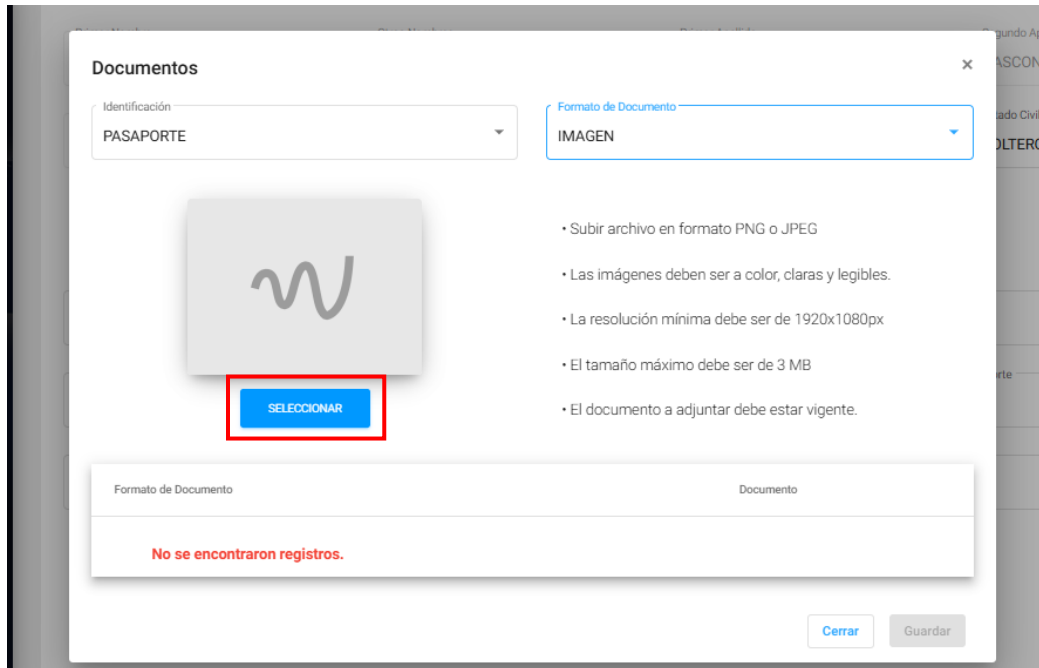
Documentos
×

Identificación
PASAPORTE

Formato de Documento
IMAGEN

SELECCIONAR

• Subir archivo en formato PNG o JPEG

• Las imágenes deben ser a color, claras y legibles.

• La resolución mínima debe ser de 1920x1080px

• El tamaño máximo debe ser de 3 MB

• El documento a adjuntar debe estar vigente.

| Formato de Documento | Documento |
|---|---|
| No se encontraron registros. | |

Cerrar
Guardar

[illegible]gundo Ap
ASCON
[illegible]ado Civil
OLTERO
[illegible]rte